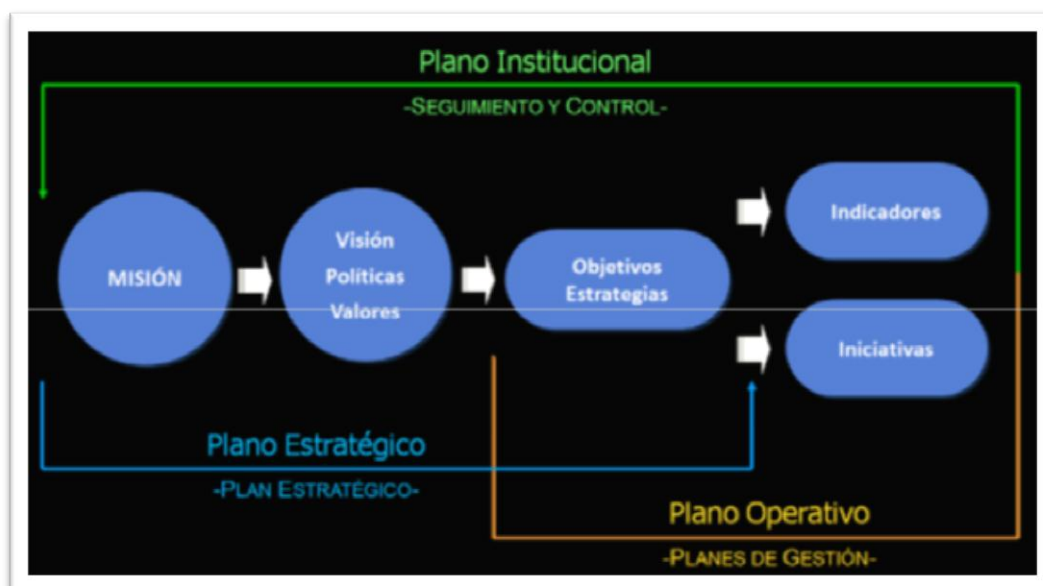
Plano Institucional

-Seguimiento y Control-

MISIÓN

Visión
Políticas
Valores

Objetivos
Estrategias

Indicadores

Iniciativas

Plano Estratégico

-Plan Estratégico-

Plano Operativo

-Planes de Gestión-